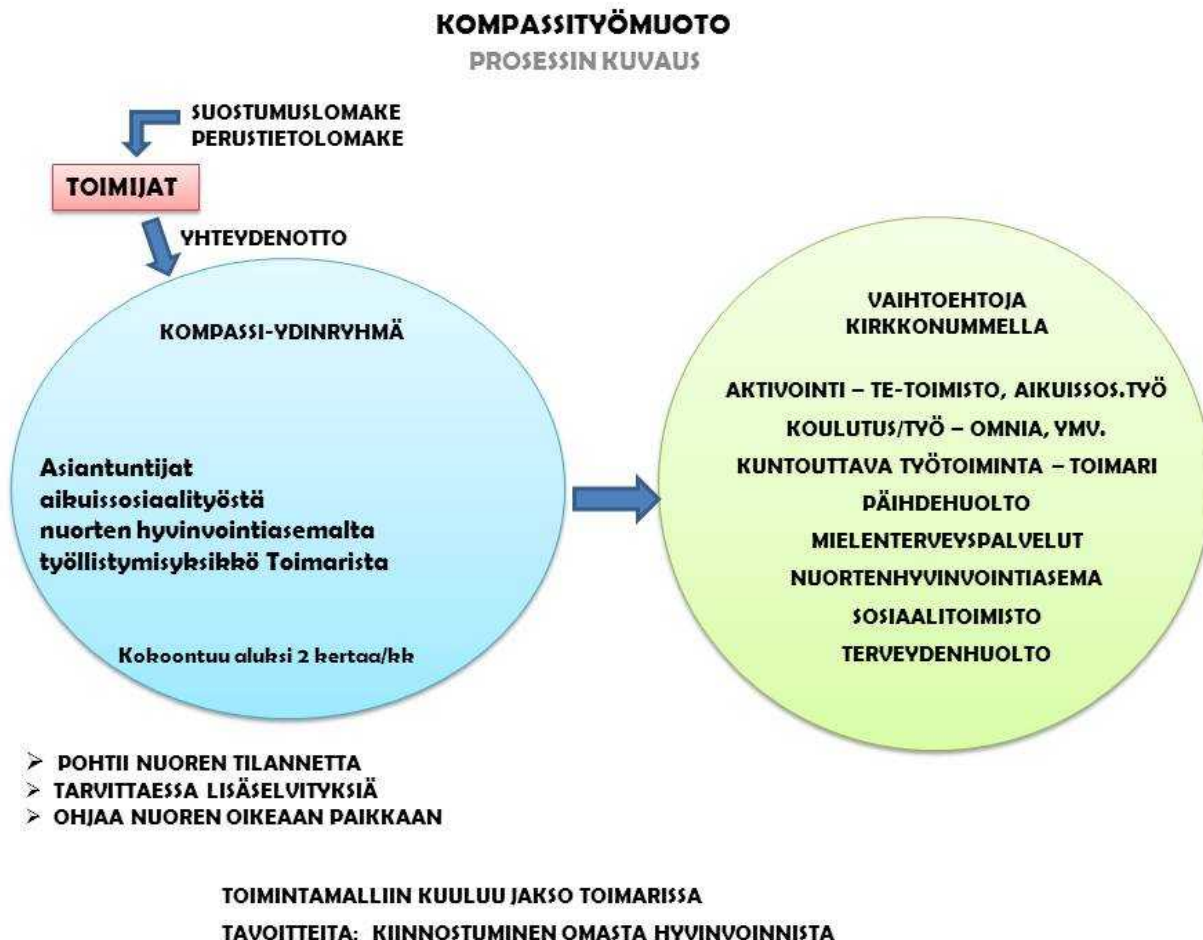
KOMPASSITYÖMUOTO
PROSESSIN KUVAUS

SUOSTUMUSLOMAKE
PERUSTIETOLOMAKE

TOIMIJAT

YHTEYDENOTTO

KOMPASSI-YDINRYHMÄ

Asiantuntijat
aikuissosiaalityöstä
nuorten hyvinvointiasemalta
työllistymisyksikkö Toimarista

Kokoontuu aluksi 2 kertaa/kk

VAIHTOEHTOJA
KIRKKONUMMELLA

AKTIVOINTI – TE-TOIMISTO, AIKUISSOS.TYÖ
KOULUTUS/TYÖ – OMNIA, YMV.
KUNTOUTTAVA TYÖTOIMINTA – TOIMARI
PÄIHDEHUOLTO
MIELENTERVEYSPALVELUT
NUORTENHYVINVOINTIASEMA
SOSIAALITOIMISTO
TERVEYDENHUOLTO

➢ POHTII NUOREN TILANNETTA
➢ TARVITTAESSA LISÄSELVITYKSIÄ
➢ OHJAA NUOREN OIKEAAN PAIKKAAN

TOIMINTAMALLIIN KUULUU JAKSO TOIMARISSA
TAVOITTEITA: KIINNOSTUMINEN OMASTA HYVINVOINNISTA